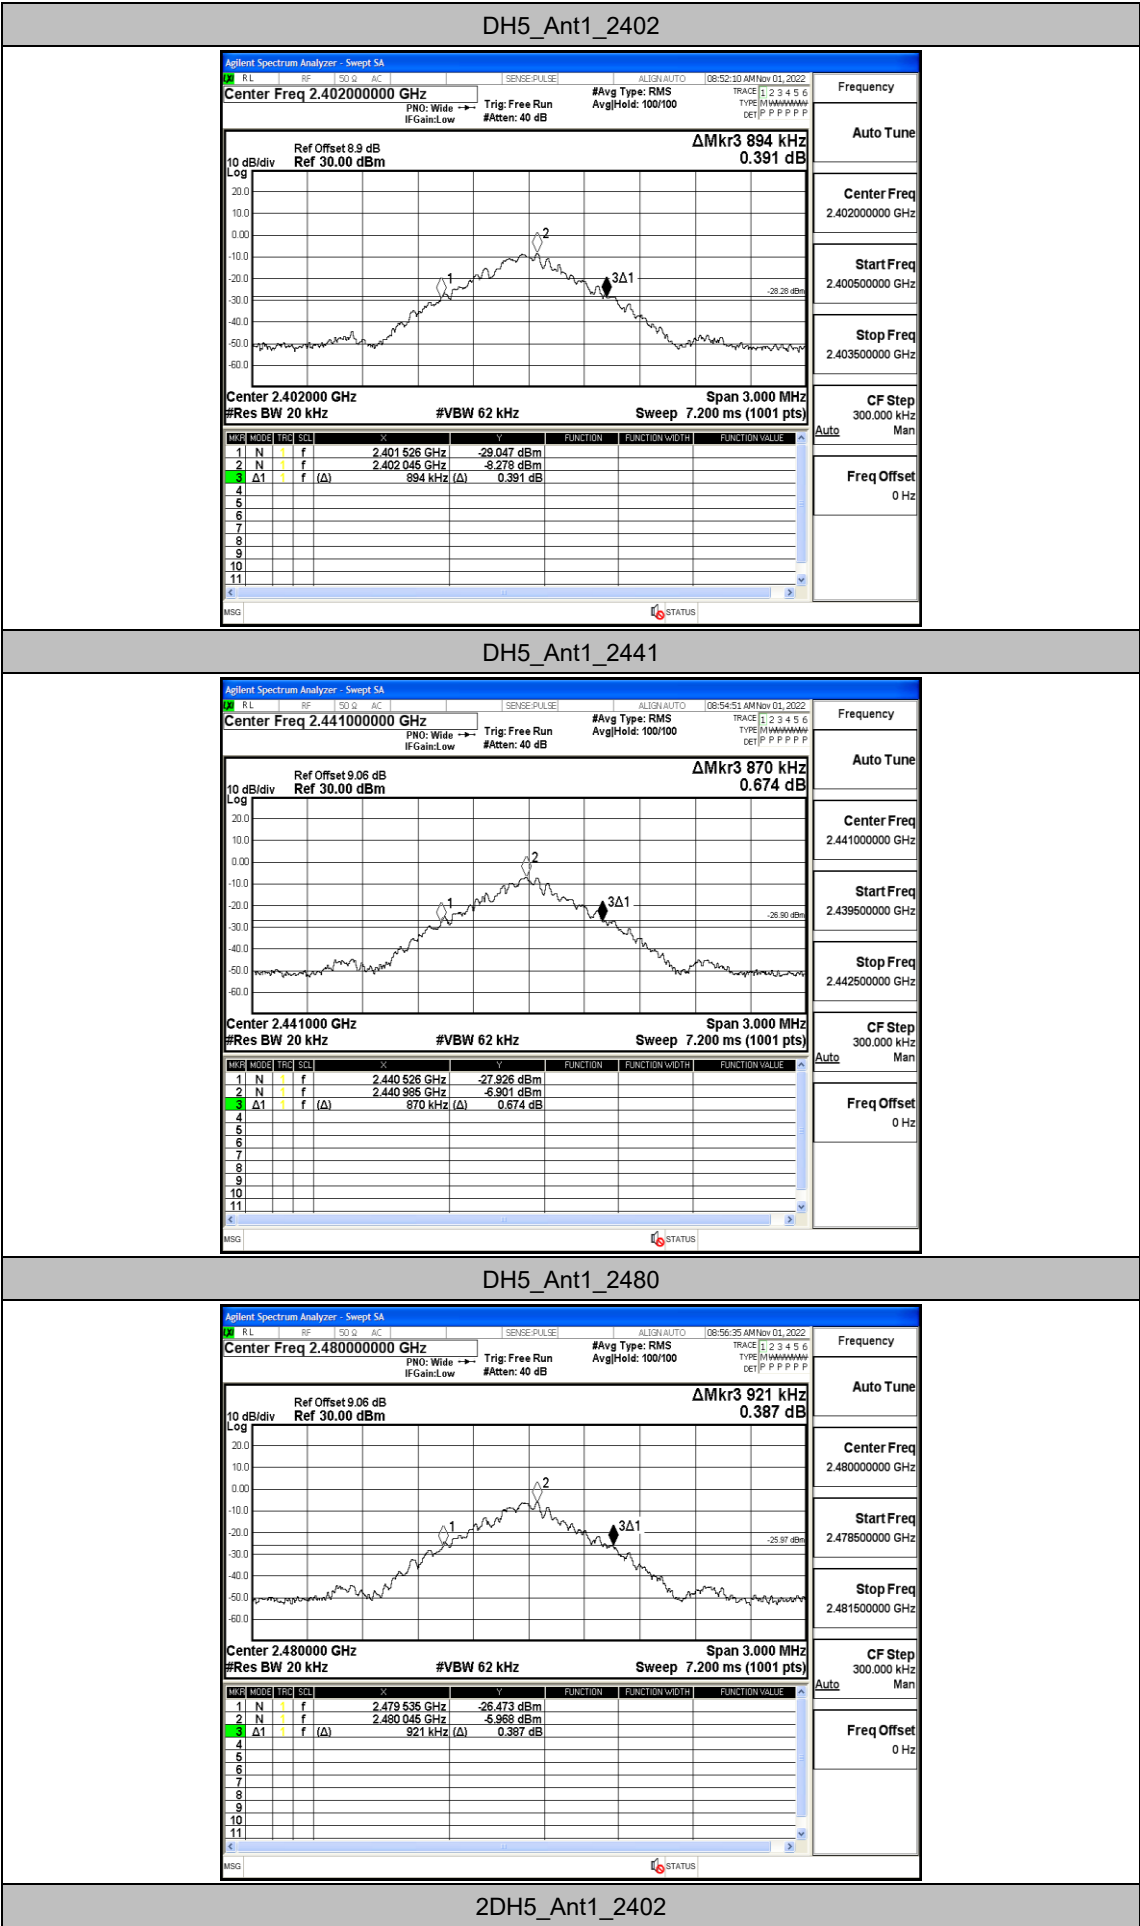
DH5_Ant1_2402

Agilent Spectrum Analyzer - Swept SA
RL RF 50 Ω AC SENSE:PULSE ALIGN AUTO 08:52:10 AM Nov 01, 2022
Center Freq 2.402000000 GHz
PNO: Wide
IFGain:Low
Trig: Free Run
#Atten: 40 dB
#Avg Type: RMS
Avg|Hold: 100/100
TRACE 1 2 3 4 5 6
TYPE M WWWWW
DET P P P P P P
Frequency
Auto Tune
Ref Offset 8.9 dB
10 dB/div Ref 30.00 dBm
Log
ΔMkr3 894 kHz
0.391 dB
20.0
10.0
0.00
-10.0
-20.0
-30.0
-40.0
-50.0
-60.0
-28.28 dBm
1
2
3Δ1
Center 2.402000 GHz
#Res BW 20 kHz
#VBW 62 kHz
Span 3.000 MHz
Sweep 7.200 ms (1001 pts)
Center Freq
2.402000000 GHz
Start Freq
2.400500000 GHz
Stop Freq
2.403500000 GHz
CF Step
300.000 kHz
Auto Man
Freq Offset
0 Hz

| MKR | MODE | TRC | SCL | X | Y | FUNCTION | FUNCTION WIDTH | FUNCTION VALUE |
|---|---|---|---|---|---|---|---|---|
| 1 | N | 1 | f | 2.401 526 GHz | -29.047 dBm | | | |
| 2 | N | 1 | f | 2.402 045 GHz | -8.278 dBm | | | |
| 3 | Δ1 | 1 | f (Δ) | 894 kHz | (Δ) 0.391 dB | | | |
| 4 | | | | | | | | |
| 5 | | | | | | | | |
| 6 | | | | | | | | |
| 7 | | | | | | | | |
| 8 | | | | | | | | |
| 9 | | | | | | | | |
| 10 | | | | | | | | |
| 11 | | | | | | | | |

MSG STATUS

DH5_Ant1_2441

Agilent Spectrum Analyzer - Swept SA
RL RF 50 Ω AC SENSE:PULSE ALIGN AUTO 08:54:51 AM Nov 01, 2022
Center Freq 2.441000000 GHz
PNO: Wide
IFGain:Low
Trig: Free Run
#Atten: 40 dB
#Avg Type: RMS
Avg|Hold: 100/100
TRACE 1 2 3 4 5 6
TYPE M WWWWW
DET P P P P P P
Frequency
Auto Tune
Ref Offset 9.06 dB
10 dB/div Ref 30.00 dBm
Log
ΔMkr3 870 kHz
0.674 dB
20.0
10.0
0.00
-10.0
-20.0
-30.0
-40.0
-50.0
-60.0
-26.90 dBm
1
2
3Δ1
Center 2.441000 GHz
#Res BW 20 kHz
#VBW 62 kHz
Span 3.000 MHz
Sweep 7.200 ms (1001 pts)
Center Freq
2.441000000 GHz
Start Freq
2.439500000 GHz
Stop Freq
2.442500000 GHz
CF Step
300.000 kHz
Auto Man
Freq Offset
0 Hz

| MKR | MODE | TRC | SCL | X | Y | FUNCTION | FUNCTION WIDTH | FUNCTION VALUE |
|---|---|---|---|---|---|---|---|---|
| 1 | N | 1 | f | 2.440 526 GHz | -27.926 dBm | | | |
| 2 | N | 1 | f | 2.440 985 GHz | -6.901 dBm | | | |
| 3 | Δ1 | 1 | f (Δ) | 870 kHz | (Δ) 0.674 dB | | | |
| 4 | | | | | | | | |
| 5 | | | | | | | | |
| 6 | | | | | | | | |
| 7 | | | | | | | | |
| 8 | | | | | | | | |
| 9 | | | | | | | | |
| 10 | | | | | | | | |
| 11 | | | | | | | | |

MSG STATUS

DH5_Ant1_2480

Agilent Spectrum Analyzer - Swept SA
RL RF 50 Ω AC SENSE:PULSE ALIGN AUTO 08:56:35 AM Nov 01, 2022
Center Freq 2.480000000 GHz
PNO: Wide
IFGain:Low
Trig: Free Run
#Atten: 40 dB
#Avg Type: RMS
Avg|Hold: 100/100
TRACE 1 2 3 4 5 6
TYPE M WWWWW
DET P P P P P P
Frequency
Auto Tune
Ref Offset 9.06 dB
10 dB/div Ref 30.00 dBm
Log
ΔMkr3 921 kHz
0.387 dB
20.0
10.0
0.00
-10.0
-20.0
-30.0
-40.0
-50.0
-60.0
-25.97 dBm
1
2
3Δ1
Center 2.480000 GHz
#Res BW 20 kHz
#VBW 62 kHz
Span 3.000 MHz
Sweep 7.200 ms (1001 pts)
Center Freq
2.480000000 GHz
Start Freq
2.478500000 GHz
Stop Freq
2.481500000 GHz
CF Step
300.000 kHz
Auto Man
Freq Offset
0 Hz

| MKR | MODE | TRC | SCL | X | Y | FUNCTION | FUNCTION WIDTH | FUNCTION VALUE |
|---|---|---|---|---|---|---|---|---|
| 1 | N | 1 | f | 2.479 535 GHz | -26.473 dBm | | | |
| 2 | N | 1 | f | 2.480 045 GHz | -5.968 dBm | | | |
| 3 | Δ1 | 1 | f (Δ) | 921 kHz | (Δ) 0.387 dB | | | |
| 4 | | | | | | | | |
| 5 | | | | | | | | |
| 6 | | | | | | | | |
| 7 | | | | | | | | |
| 8 | | | | | | | | |
| 9 | | | | | | | | |
| 10 | | | | | | | | |
| 11 | | | | | | | | |

MSG STATUS

2DH5_Ant1_2402